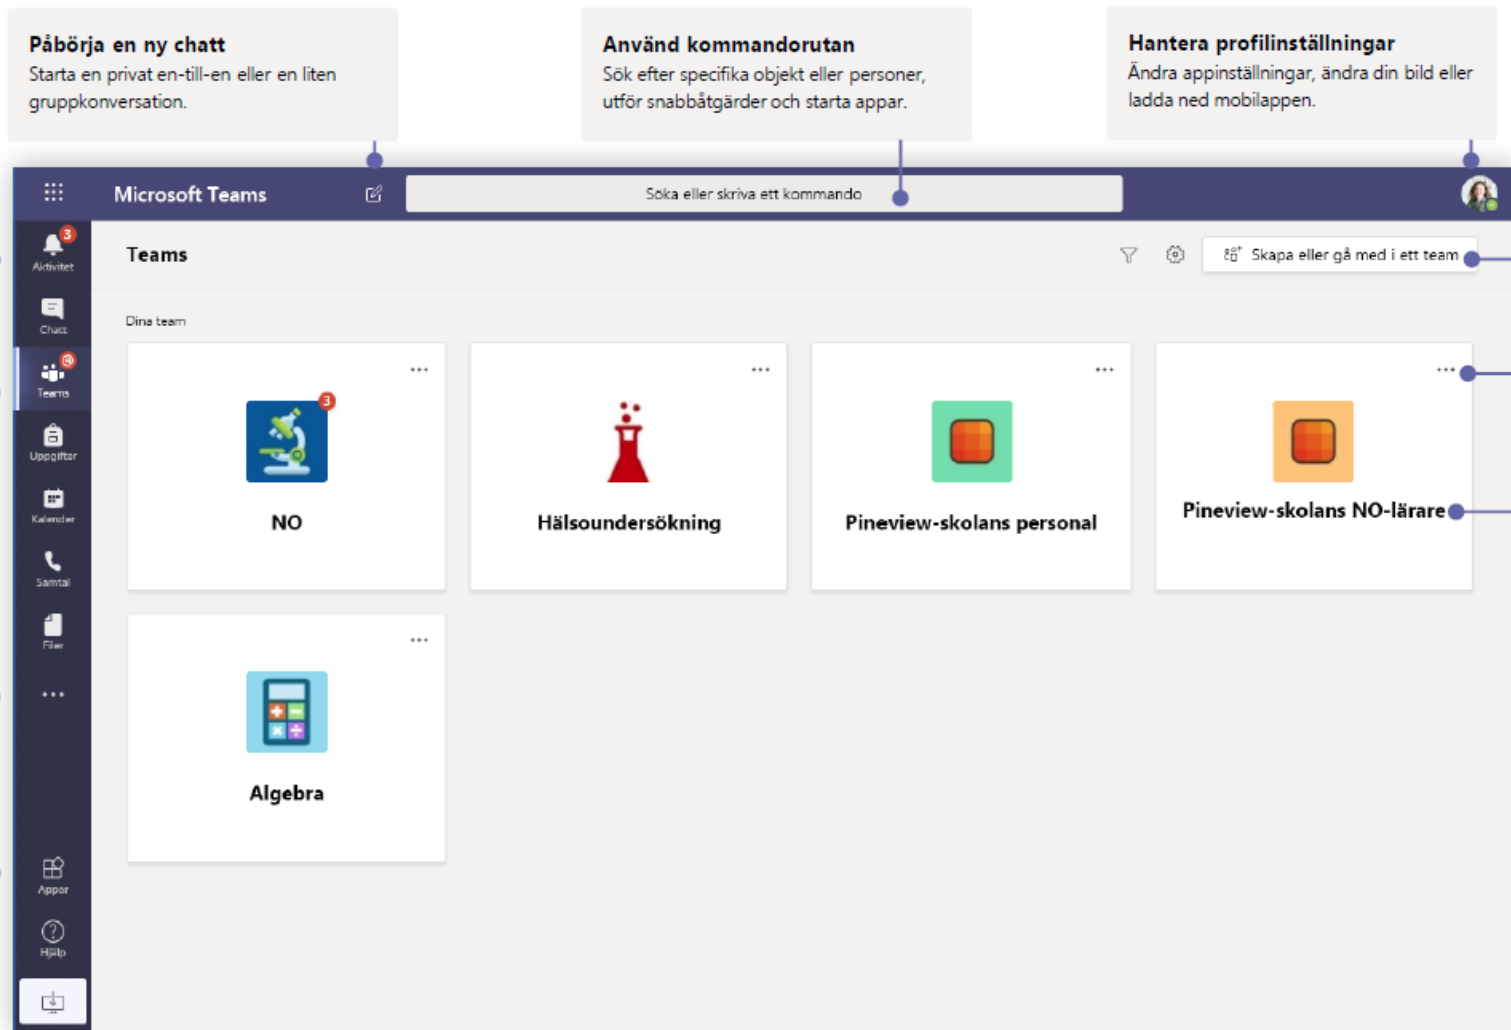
**Påbörja en ny chatt**
Starta en privat en-till-en eller en liten gruppkonversation.

**Använd kommandorutan**
Sök efter specifika objekt eller personer, utför snabbåtgärder och starta appar.

**Hantera profilinställningar**
Ändra appinställningar, ändra din bild eller ladda ned mobilappen.

Microsoft Teams

Söka eller skriva ett kommando

3
Aktivitet
Chatt
Teams
Uppgifter
Kalender
Samtal
Filer
...
Appar
Hjälp

Teams

Skapa eller gå med i ett team

Dina team

...
3
NO

...
Hälsoundersökning

...
Pineview-skolans personal

...
Pineview-skolans NO-lärare

...
Algebra